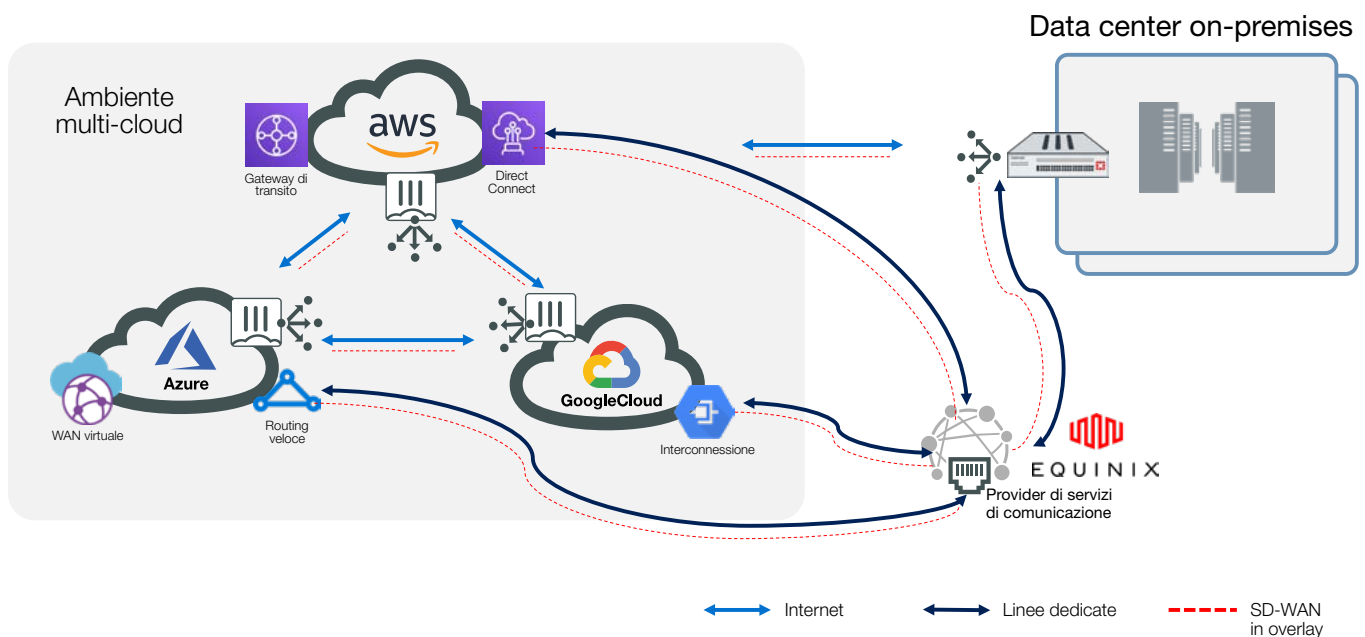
Data center on-premises

Ambiente multi-cloud

aws

Gateway di transito

Direct Connect

Azure

WAN virtuale

Routing veloce

GoogleCloud

Interconnessione

EQUINIX

Provider di servizi di comunicazione

Internet

Linee dedicate

SD-WAN in overlay